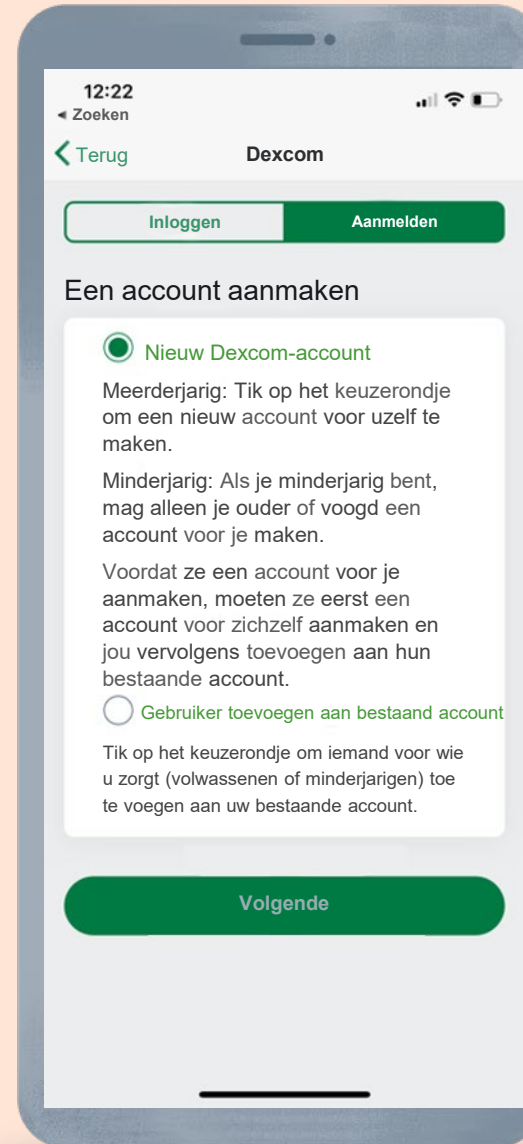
12:22
◂ Zoeken

Terug

Dexcom

Inloggen

Aanmelden

Een account aanmaken

Nieuw Dexcom-account

Meerderjarig: Tik op het keuzerondje om een nieuw account voor uzelf te maken.

Minderjarig: Als je minderjarig bent, mag alleen je ouder of voogd een account voor je maken.

Voordat ze een account voor je aanmaken, moeten ze eerst een account voor zichzelf aanmaken en jou vervolgens toevoegen aan hun bestaande account.

Gebruiker toevoegen aan bestaand account

Tik op het keuzerondje om iemand voor wie u zorgt (volwassenen of minderjarigen) toe te voegen aan uw bestaande account.

Volgende